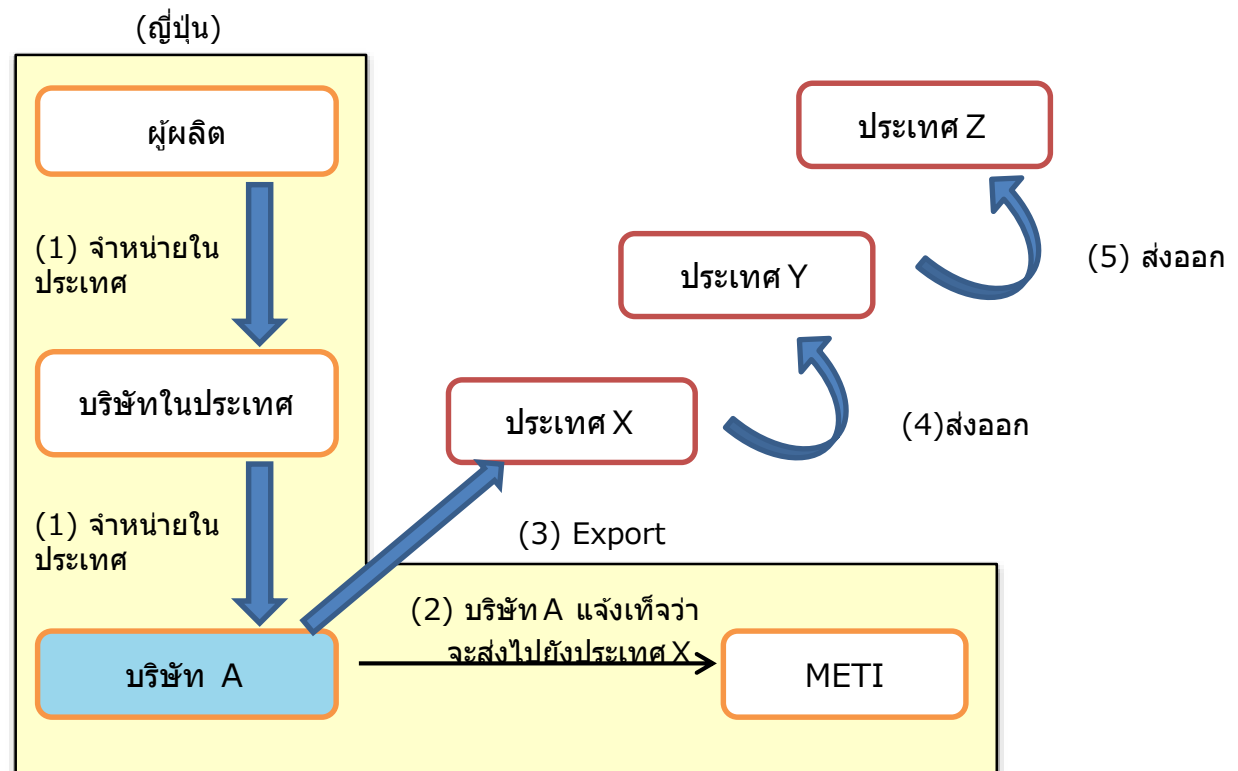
(ญี่ปุ่น)

ผู้ผลิต

(1) จำหน่ายในประเทศ

บริษัทในประเทศ

(1) จำหน่ายในประเทศ

บริษัท A

ประเทศ Z

ประเทศ Y

(5) ส่งออก

ประเทศ X

(4)ส่งออก

(3) Export

(2) บริษัท A แจ้งเท็จว่าจะส่งไปยังประเทศ X

METI